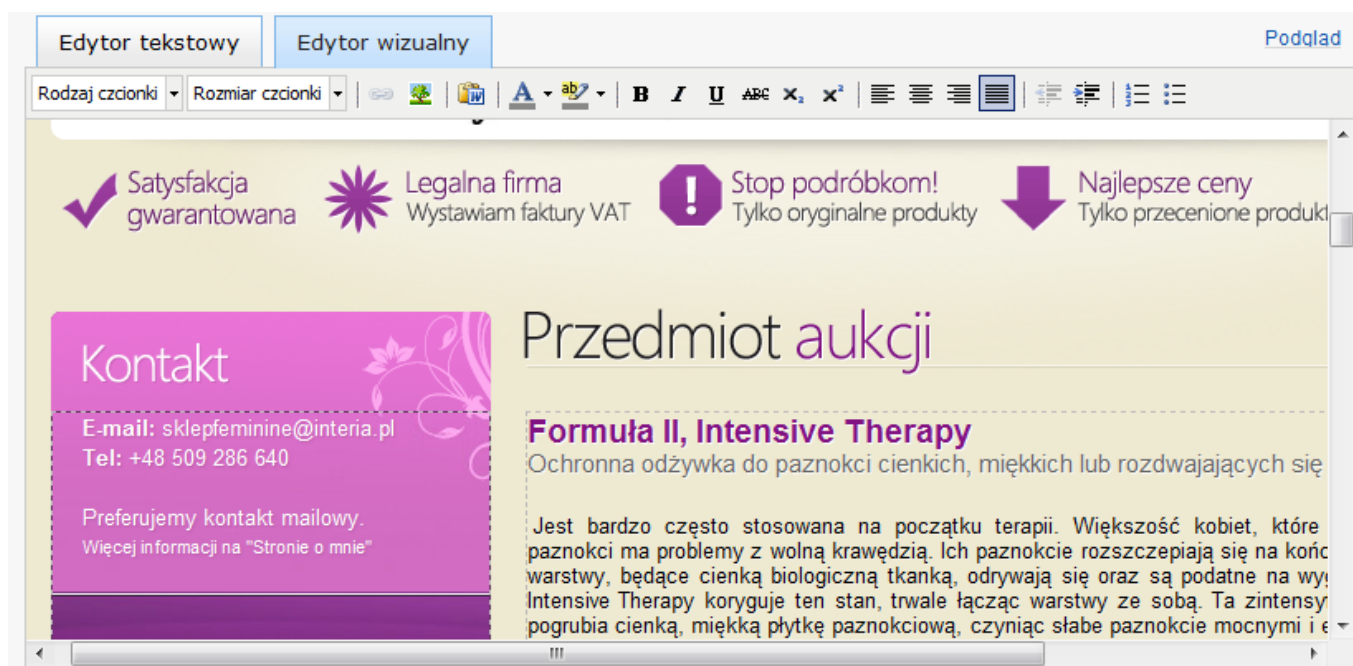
Edytor tekstowy | Edytor wizualny

Podgląd

Rodzaj czcionki | Rozmiar czcionki

Satysfakcja gwarantowana

Legalna firma
Wystawiam faktury VAT

Stop podróbkom!
Tylko oryginalne produkty

Najlepsze ceny
Tylko przecenione produkt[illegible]

Kontakt

E-mail: sklepfeminine@interia.pl
Tel: +48 509 286 640

Preferujemy kontakt mailowy.
Więcej informacji na "Stronie o mnie"

Przedmiot aukcji

Formuła II, Intensive Therapy
Ochronna odżywka do paznokci cienkich, miękkich lub rozdwajających się

Jest bardzo często stosowana na początku terapii. Większość kobiet, które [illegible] paznokci ma problemy z wolną krawędzią. Ich paznokcie rozszczepiają się na końc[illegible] warstwy, będące cienką biologiczną tkanką, odrywają się oraz są podatne na wy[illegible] Intensive Therapy koryguje ten stan, trwale łącząc warstwy ze sobą. Ta zintensy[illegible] pogrubia cienką, miękką płytkę paznokciową, czyniąc słabe paznokcie mocnymi i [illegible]